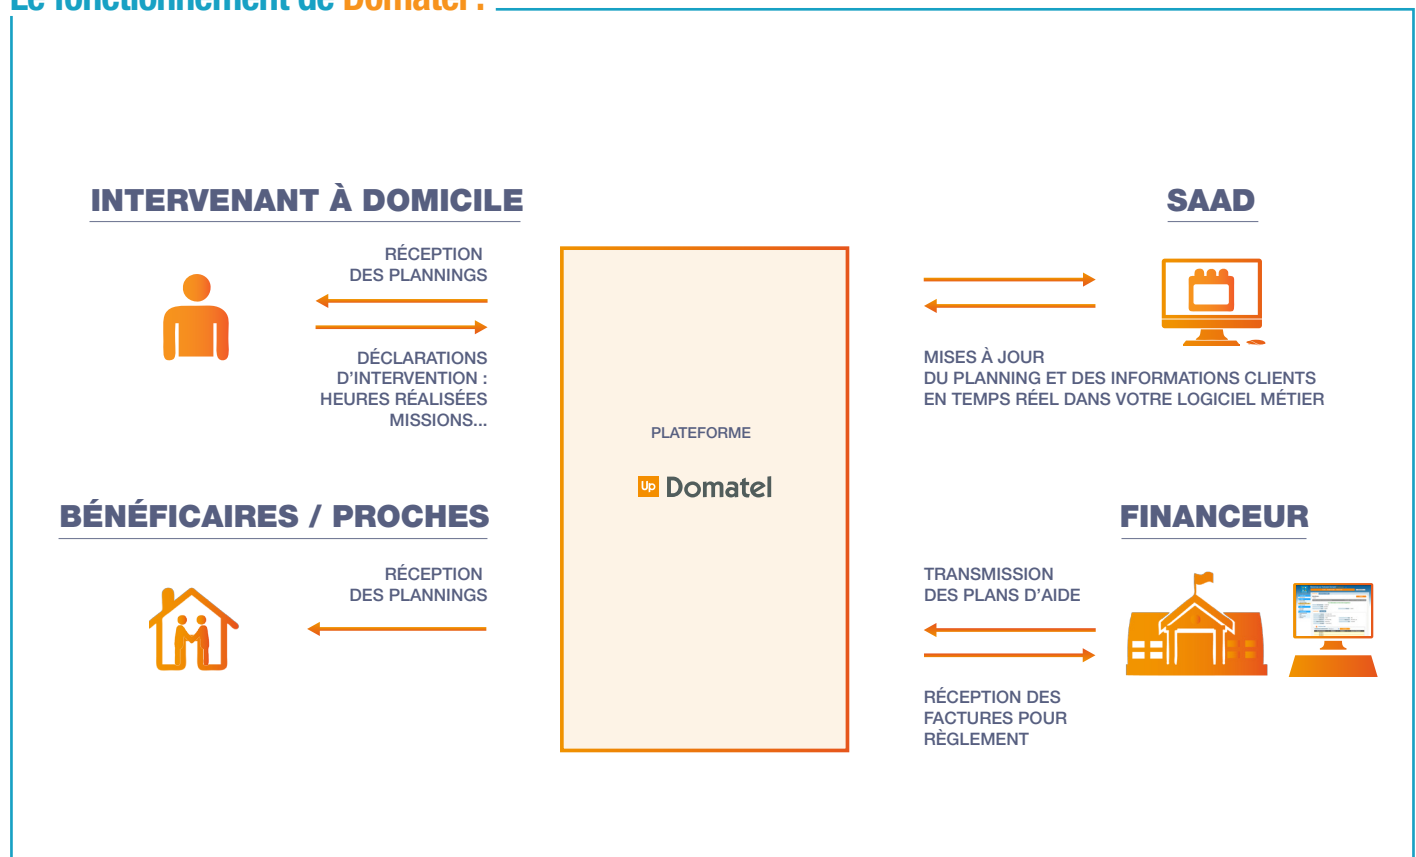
Le fonctionnement de Domatel :

INTERVENANT À DOMICILE

RÉCEPTION DES PLANNINGS

DÉCLARATIONS D'INTERVENTION : HEURES RÉALISÉES MISSIONS...

SAAD

MISES À JOUR DU PLANNING ET DES INFORMATIONS CLIENTS EN TEMPS RÉEL DANS VOTRE LOGICIEL MÉTIER

PLATEFORME

Up Domatel

BÉNÉFICAIRES / PROCHES

RÉCEPTION DES PLANNINGS

FINANCEUR

TRANSMISSION DES PLANS D'AIDE

RÉCEPTION DES FACTURES POUR RÈGLEMENT